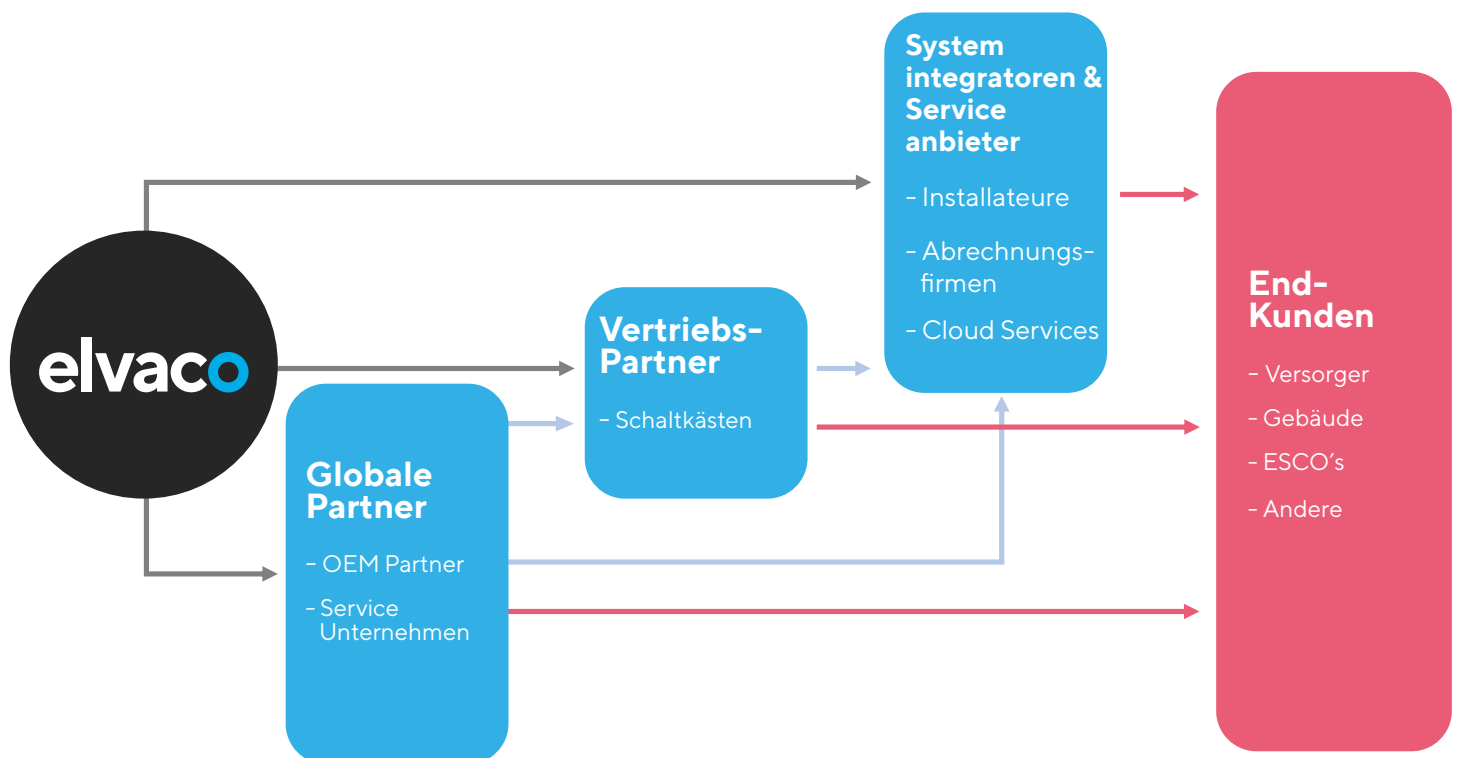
elvaco

System integratoren & Service anbieter

- Installateure

- Abrechnungsfirmen

- Cloud Services

Vertriebs-Partner

- Schaltkästen

Globale Partner

- OEM Partner

- Service Unternehmen

End-Kunden

- Versorger

- Gebäude

- ESCO's

- Andere